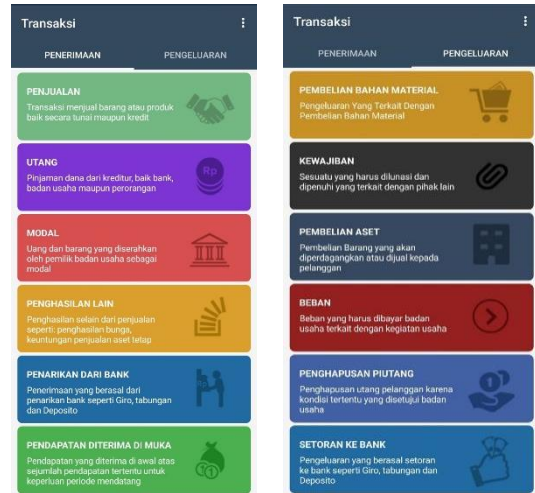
Transaksi

PENERIMAAN

PENGELUARAN

PENJUALAN
Transaksi menjual barang atau produk baik secara tunai maupun kredit

UTANG
Pinjaman dana dari kreditur, baik bank, badan usaha maupun perorangan

Rp

MODAL
Uang dan barang yang diserahkan oleh pemilik badan usaha sebagai modal

PENGHASILAN LAIN
Penghasilan selain dari penjualan seperti: penghasilan bunga, keuntungan penjualan aset tetap

PENARIKAN DARI BANK
Penerimaan yang berasal dari penarikan bank seperti Giro, tabungan dan Deposito

PENDAPATAN DITERIMA DI MUKA
Pendapatan yang diterima di awal atas sejumlah pendapatan tertentu untuk keperluan periode mendatang

Transaksi

PENERIMAAN

PENGELUARAN

PEMBELIAN BAHAN MATERIAL
Pengeluaran Yang Terkait Dengan Pembelian Bahan Material

KEWAJIBAN
Sesuatu yang harus dilunasi dan dipenuhi yang terkait dengan pihak lain

PEMBELIAN ASET
Pembelian Barang yang akan diperdagangkan atau dijual kepada pelanggan

BEBAN
Beban yang harus dibayar badan usaha terkait dengan kegiatan usaha

PENGHAPUSAN PIUTANG
Penghapusan utang pelanggan karena kondisi tertentu yang disetujui badan usaha

SETORAN KE BANK
Pengeluaran yang berasal setoran ke bank seperti Giro, tabungan dan Deposito